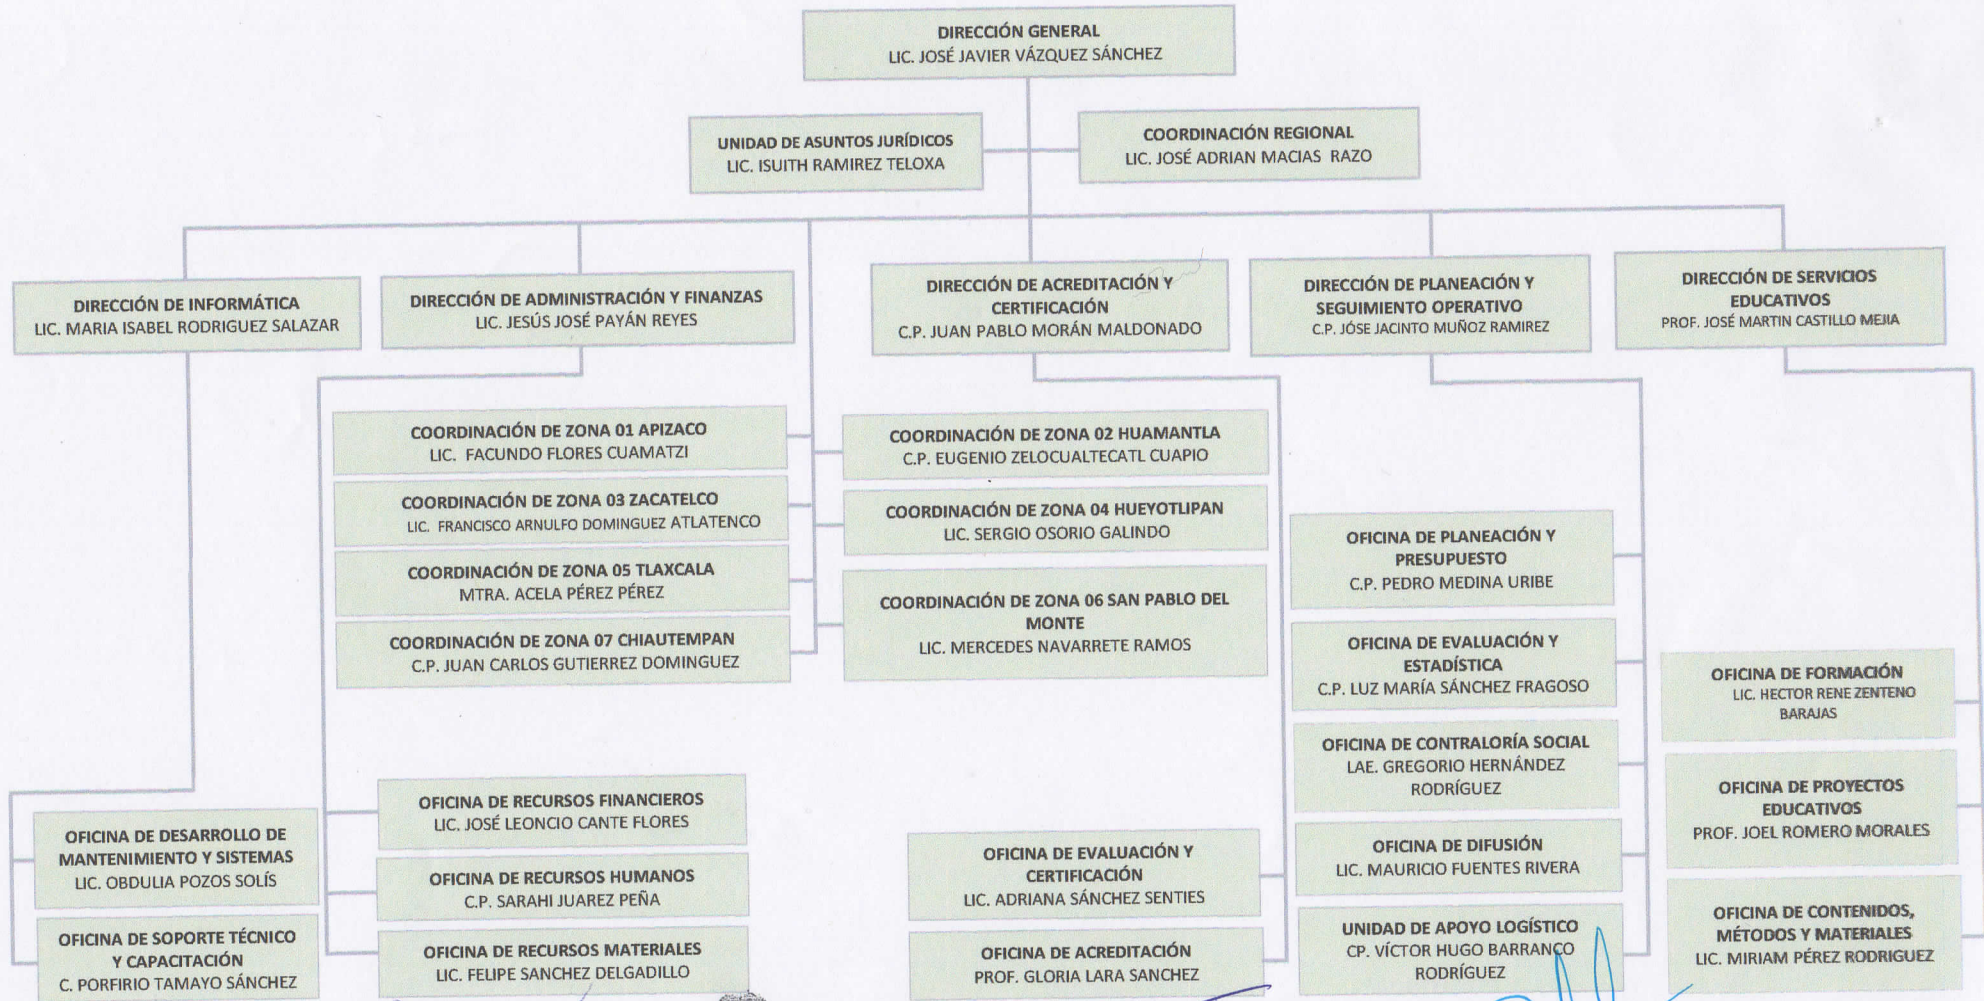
DIRECCIÓN GENERAL
LIC. JOSÉ JAVIER VÁZQUEZ SÁNCHEZ

UNIDAD DE ASUNTOS JURÍDICOS
LIC. ISUITH RAMIREZ TELOXA

COORDINACIÓN REGIONAL
LIC. JOSÉ ADRIAN MACIAS RAZO

DIRECCIÓN DE INFORMÁTICA
LIC. MARIA ISABEL RODRIGUEZ SALAZAR

DIRECCIÓN DE ADMINISTRACIÓN Y FINANZAS
LIC. JESÚS JOSÉ PAYÁN REYES

DIRECCIÓN DE ACREDITACIÓN Y CERTIFICACIÓN
C.P. JUAN PABLO MORÁN MALDONADO

DIRECCIÓN DE PLANEACIÓN Y SEGUIMIENTO OPERATIVO
C.P. JÓSE JACINTO MUÑOZ RAMIREZ

DIRECCIÓN DE SERVICIOS EDUCATIVOS
PROF. JOSÉ MARTIN CASTILLO MEJIA

COORDINACIÓN DE ZONA 01 APIZACO
LIC. FACUNDO FLORES CUAMATZI

COORDINACIÓN DE ZONA 02 HUAMANTLA
C.P. EUGENIO ZELOCUALTECATL CUAPIO

COORDINACIÓN DE ZONA 03 ZACATELCO
LIC. FRANCISCO ARNULFO DOMINGUEZ ATLATENCO

COORDINACIÓN DE ZONA 04 HUEYOTLIPAN
LIC. SERGIO OSORIO GALINDO

COORDINACIÓN DE ZONA 05 TLAXCALA
MTRA. ACELA PÉREZ PÉREZ

COORDINACIÓN DE ZONA 06 SAN PABLO DEL MONTE
LIC. MERCEDES NAVARRETE RAMOS

COORDINACIÓN DE ZONA 07 CHIAUTEMPAN
C.P. JUAN CARLOS GUTIERREZ DOMINGUEZ

OFICINA DE PLANEACIÓN Y PRESUPUESTO
C.P. PEDRO MEDINA URIBE

OFICINA DE EVALUACIÓN Y ESTADÍSTICA
C.P. LUZ MARÍA SÁNCHEZ FRAGOSO

OFICINA DE CONTRALORÍA SOCIAL
LAE. GREGORIO HERNÁNDEZ RODRÍGUEZ

OFICINA DE DIFUSIÓN
LIC. MAURICIO FUENTES RIVERA

UNIDAD DE APOYO LOGÍSTICO
CP. VÍCTOR HUGO BARRANCO RODRÍGUEZ

OFICINA DE FORMACIÓN
LIC. HECTOR RENE ZENTENO BARAJAS

OFICINA DE PROYECTOS EDUCATIVOS
PROF. JOEL ROMERO MORALES

OFICINA DE CONTENIDOS, MÉTODOS Y MATERIALES
LIC. MIRIAM PÉREZ RODRIGUEZ

OFICINA DE DESARROLLO DE MANTENIMIENTO Y SISTEMAS
LIC. OBDULIA POZOS SOLÍS

OFICINA DE SOPORTE TÉCNICO Y CAPACITACIÓN
C. PORFIRIO TAMAYO SÁNCHEZ

OFICINA DE RECURSOS FINANCIEROS
LIC. JOSÉ LEONCIO CANTE FLORES

OFICINA DE RECURSOS HUMANOS
C.P. SARAHI JUAREZ PEÑA

OFICINA DE RECURSOS MATERIALES
LIC. FELIPE SANCHEZ DELGADILLO

OFICINA DE EVALUACIÓN Y CERTIFICACIÓN
LIC. ADRIANA SÁNCHEZ SENTIES

OFICINA DE ACREDITACIÓN
PROF. GLORIA LARA SANCHEZ